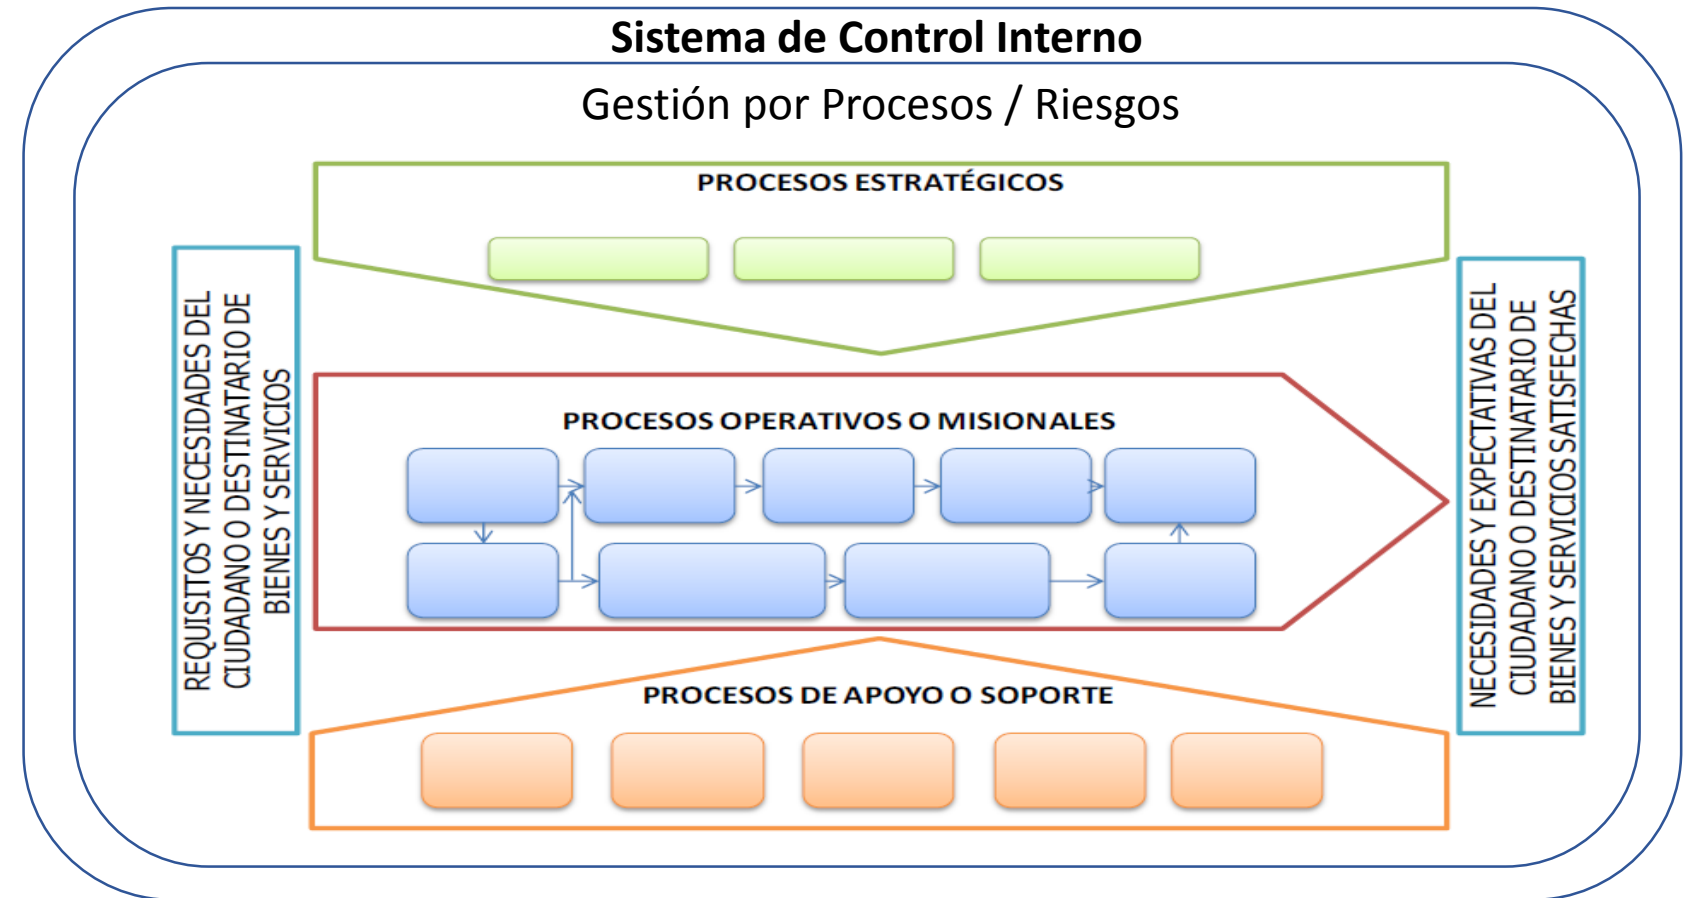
Sistema de Control Interno

Gestión por Procesos / Riesgos

REQUISITOS Y NECESIDADES DEL CIUDADANO O DESTINATARIO DE BIENES Y SERVICIOS

PROCESOS ESTRATÉGICOS

PROCESOS OPERATIVOS O MISIONALES

PROCESOS DE APOYO O SOPORTE

NECESIDADES Y EXPECTATIVAS DEL CIUDADANO O DESTINATARIO DE BIENES Y SERVICIOS SATISFECHAS